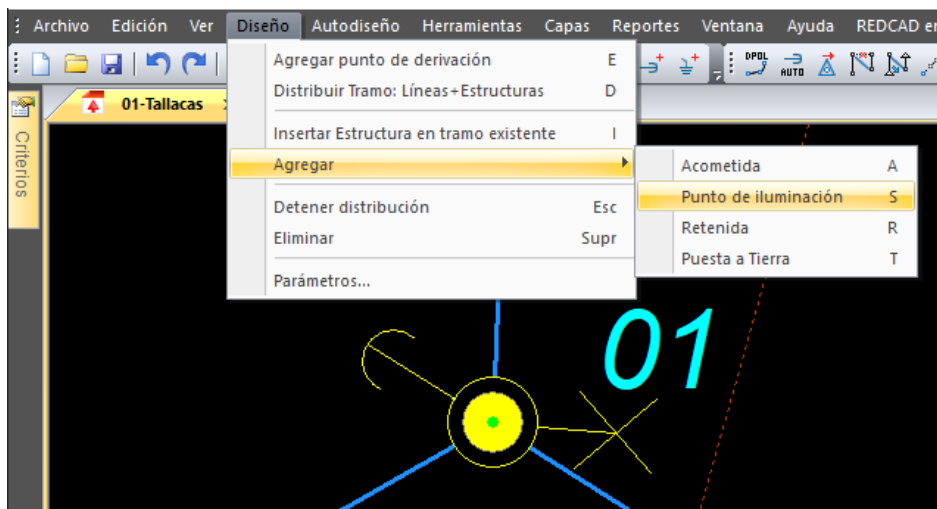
Archivo Edición Ver Diseño Autodiseño Herramientas Capas Reportes Ventana Ayuda REDCAD en

01-Tallacas

Criterios

Agregar punto de derivación E
Distribuir Tramo: Líneas+Estructuras D
Insertar Estructura en tramo existente I
Agregar
Detener distribución Esc
Eliminar Supr
Parámetros...

Acometida A
Punto de iluminación S
Retenida R
Puesta a Tierra T

DPOL
AUTO

01